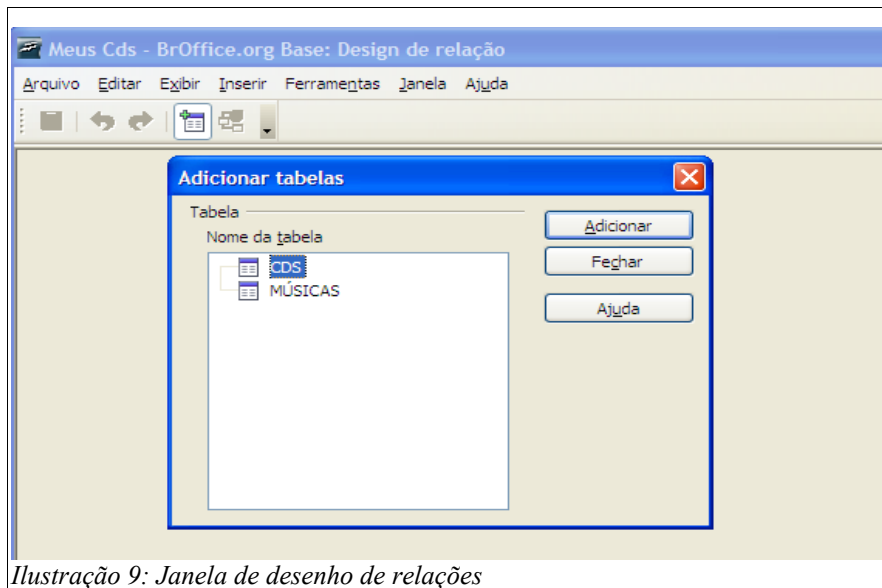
Meus Cds - BrOffice.org Base: Design de relação

Arquivo Editar Exibir Inserir Ferramentas Janela Ajuda

Adicionar tabelas

Tabela

Nome da tabela

CDS

MÚSICAS

Adicionar

Fechar

Ajuda

Ilustração 9: Janela de desenho de relações